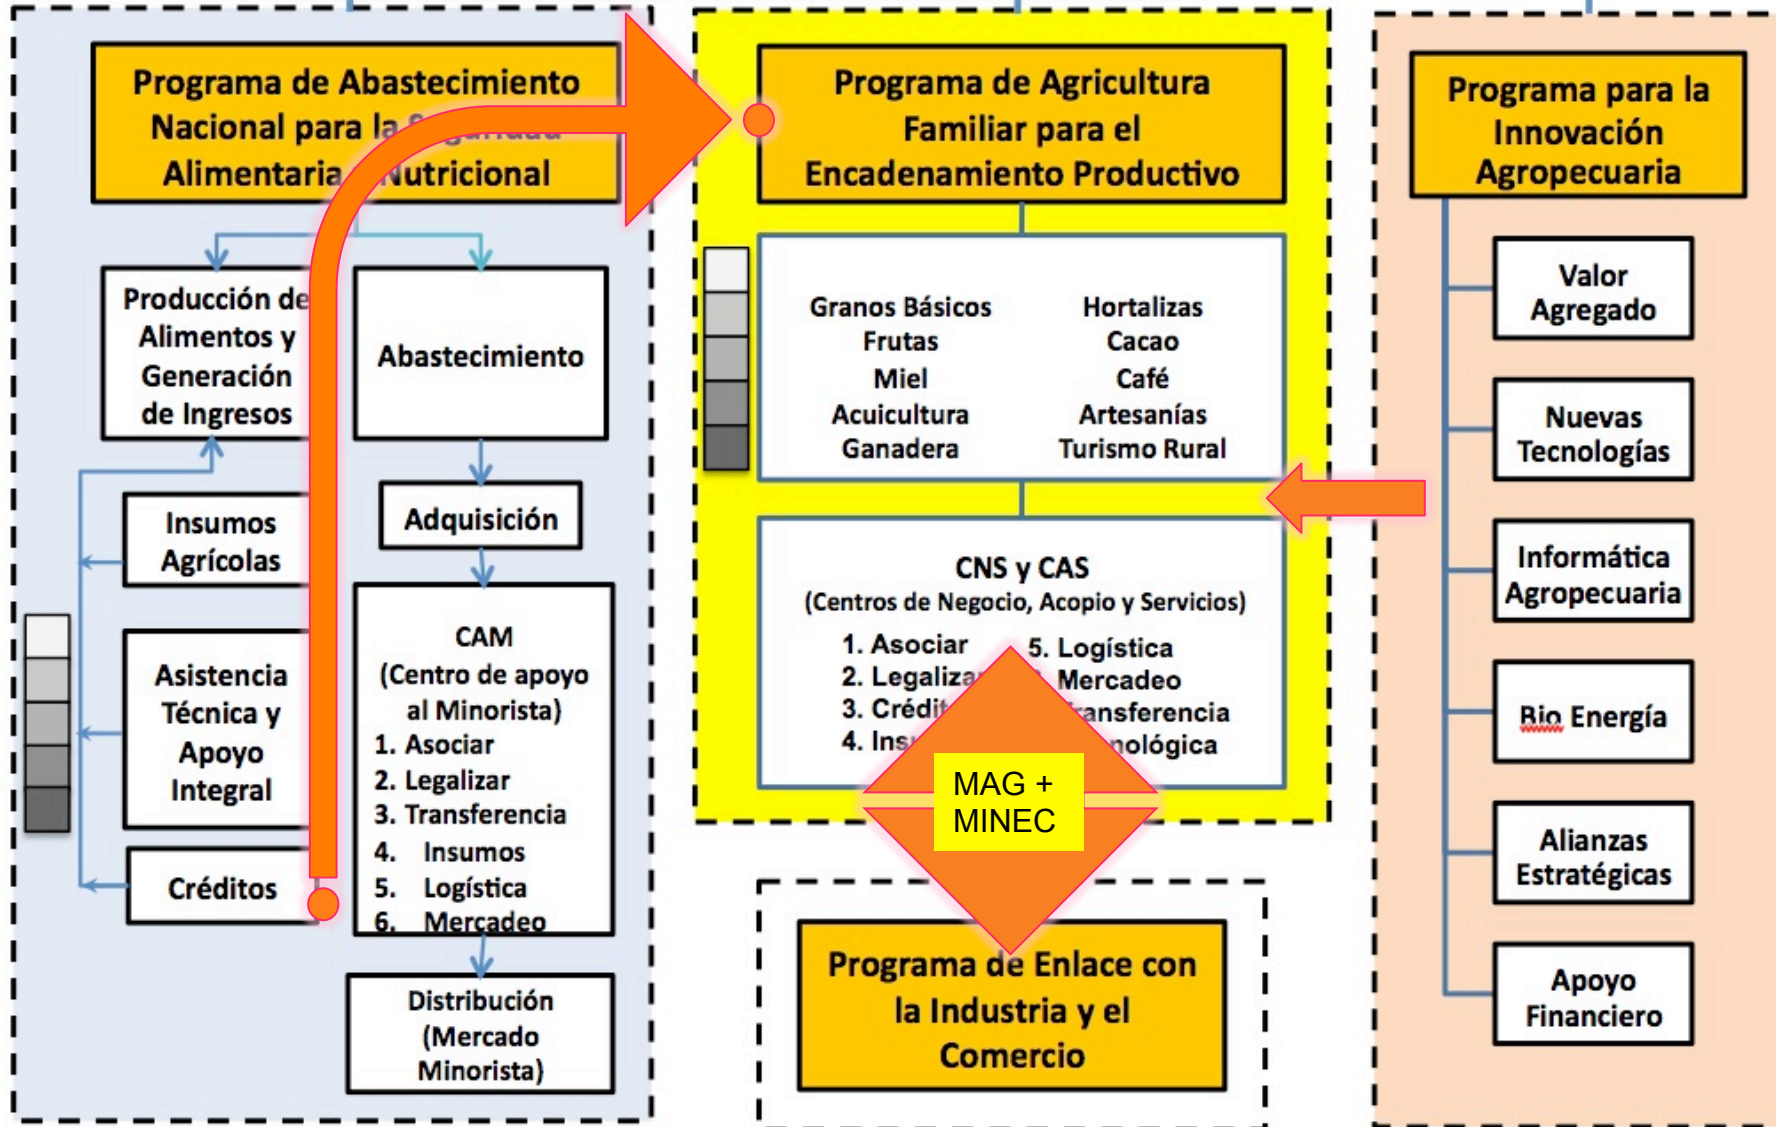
Programa de Abastecimiento Nacional para la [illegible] Alimentaria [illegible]utricional

Producción de Alimentos y Generación de Ingresos

Abastecimiento

Insumos Agrícolas

Adquisición

Asistencia Técnica y Apoyo Integral

CAM (Centro de apoyo al Minorista)
1. Asociar
2. Legalizar
3. Transferencia
4. Insumos
5. Logística
6. Mercadeo

Créditos

Distribución (Mercado Minorista)

Programa de Agricultura Familiar para el Encadenamiento Productivo

Granos Básicos
Frutas
Miel
Acuicultura
Ganadera

Hortalizas
Cacao
Café
Artesanías
Turismo Rural

CNS y CAS
(Centros de Negocio, Acopio y Servicios)
1. Asociar
2. Legaliza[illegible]
3. Crédit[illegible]
4. Ins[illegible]
5. Logística
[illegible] Mercadeo
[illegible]ransferencia
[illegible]nológica

MAG + MINEC

Programa de Enlace con la Industria y el Comercio

Programa para la Innovación Agropecuaria

Valor Agregado

Nuevas Tecnologías

Informática Agropecuaria

Bio Energía

Alianzas Estratégicas

Apoyo Financiero